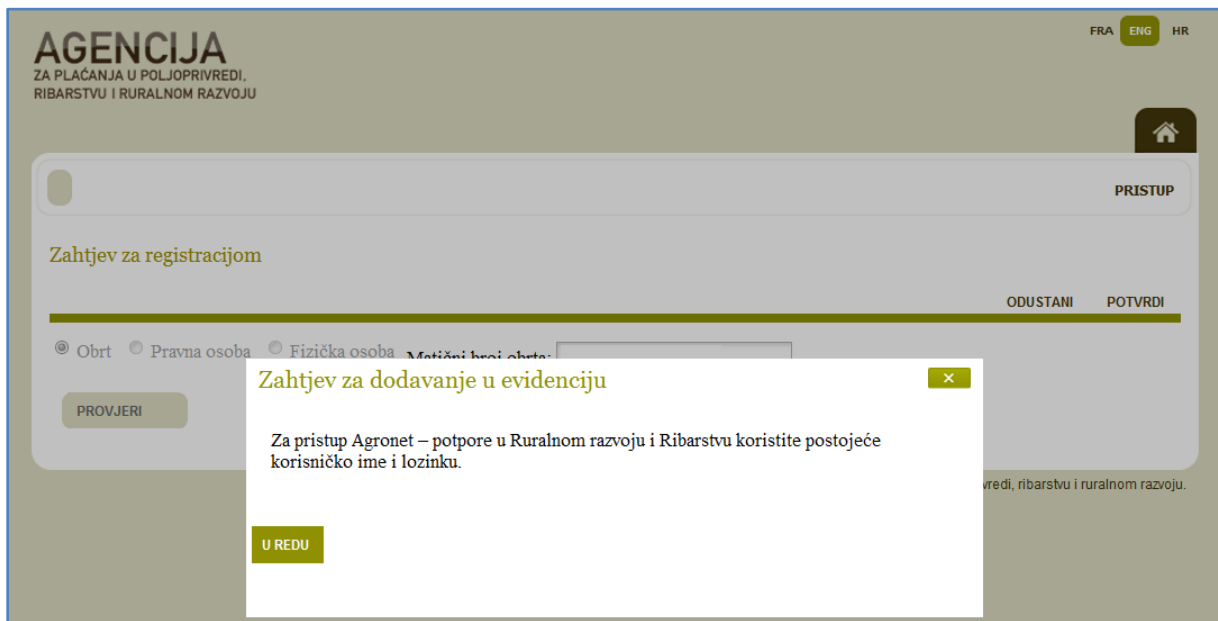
AGENCIJA
ZA PLAĆANJA U POLJOPRIVREDI, RIBARSTVU I RURALNOM RAZVOJU

FRA ENG HR

PRISTUP

Zahtjev za registracijom

ODUSTANI POTVRDI

Obrt Pravna osoba Fizička osoba Matični broj obrta:

PROVJERI

Zahtjev za dodavanje u evidenciju

×

Za pristup Agronet – potpore u Ruralnom razvoju i Ribarstvu koristite postojeće korisničko ime i lozinku.

U REDU

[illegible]vredi, ribarstvu i ruralnom razvoju.